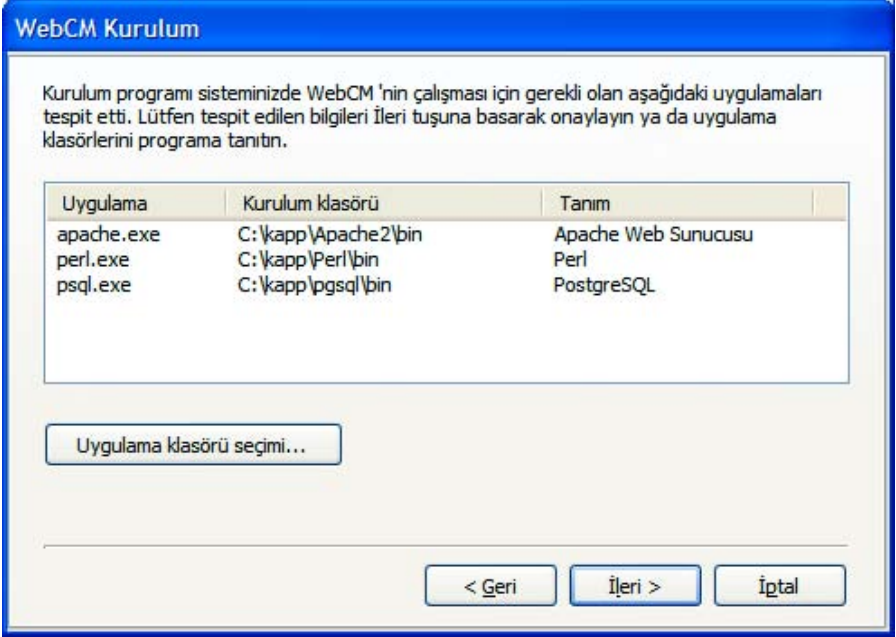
WebCM Kurulum

Kurulum programı sisteminizde WebCM 'nin çalışması için gerekli olan aşağıdaki uygulamaları tespit etti. Lütfen tespit edilen bilgileri İleri tuşuna basarak onaylayın ya da uygulama klasörlerini programa tanıtın.

| Uygulama | Kurulum klasörü | Tanım |
|---|---|---|
| apache.exe | C:\kapp\Apache2\bin | Apache Web Sunucusu |
| perl.exe | C:\kapp\Perl\bin | Perl |
| psql.exe | C:\kapp\pgsql\bin | PostgreSQL |

Uygulama klasörü seçimi...

< Geri
İleri >
İptal